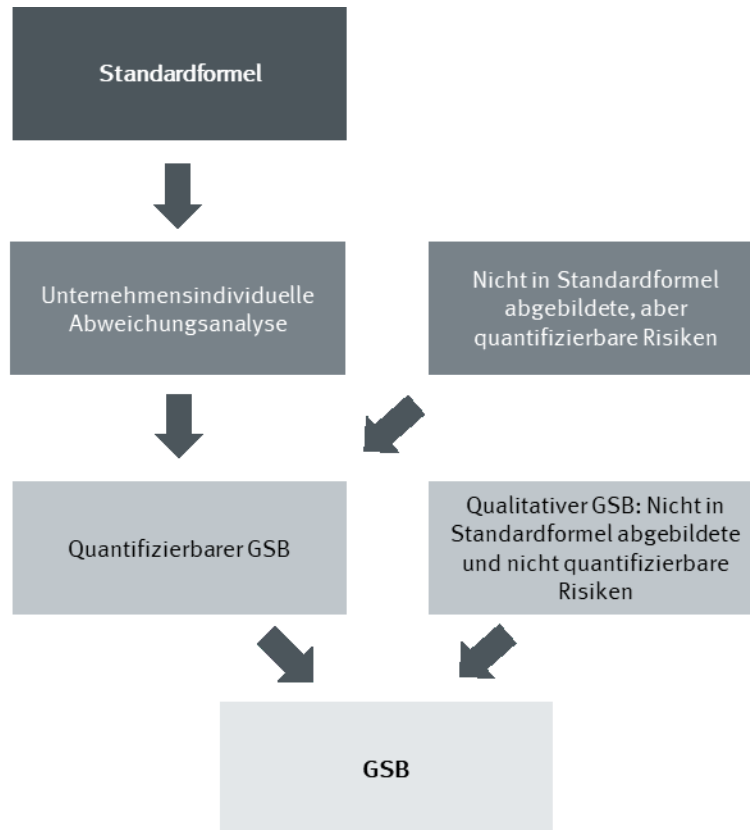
Standardformel

Unternehmensindividuelle Abweichungsanalyse

Nicht in Standardformel abgebildete, aber quantifizierbare Risiken

Quantifizierbarer GSB

Qualitativer GSB: Nicht in Standardformel abgebildete und nicht quantifizierbare Risiken

GSB